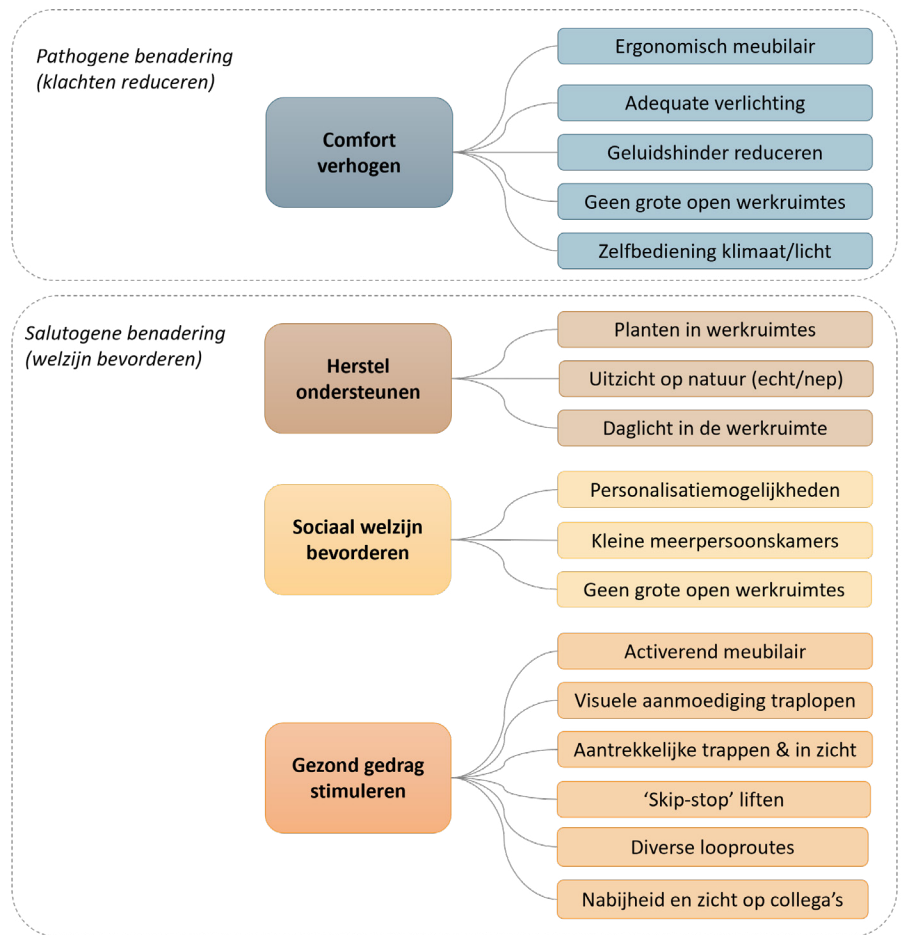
Pathogene benadering (klachten reduceren)

Comfort verhogen

Ergonomisch meubilair

Adequate verlichting

Geluidshinder reduceren

Geen grote open werkruimtes

Zelfbediening klimaat/licht

Salutogene benadering (welzijn bevorderen)

Herstel ondersteunen

Planten in werkruimtes

Uitzicht op natuur (echt/nep)

Daglicht in de werkruimte

Sociaal welzijn bevorderen

Personalisatiemogelijkheden

Kleine meerpersoonskamers

Geen grote open werkruimtes

Gezond gedrag stimuleren

Activerend meubilair

Visuele aanmoediging traplopen

Aantrekkelijke trappen & in zicht

‘Skip-stop’ liften

Diverse looproutes

Nabijheid en zicht op collega’s